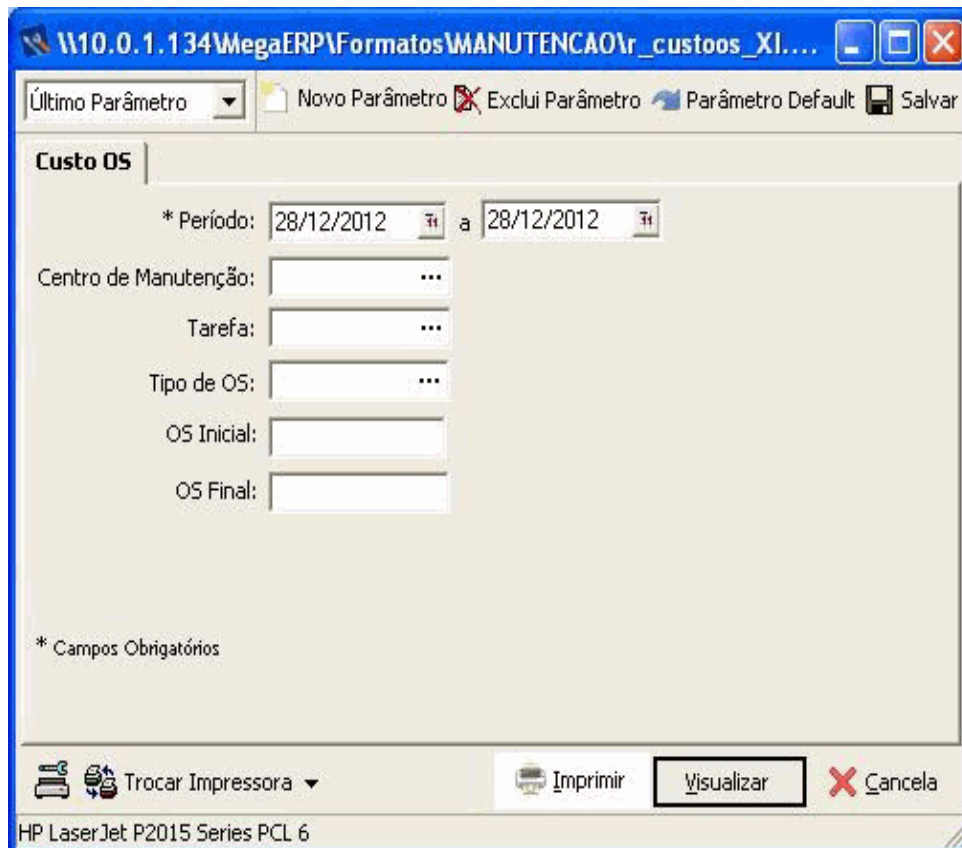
\\10.0.1.134\MegaERP\Formatos\MANUTENCAO\r_custoos_XI....

Último Parâmetro | Novo Parâmetro | Exclui Parâmetro | Parâmetro Default | Salvar

Custo OS

* Período: 28/12/2012 a 28/12/2012

Centro de Manutenção: ...

Tarefa: ...

Tipo de OS: ...

OS Inicial:

OS Final:

* Campos Obrigatórios

Trocar Impressora | Imprimir | Visualizar | Cancela

HP LaserJet P2015 Series PCL 6